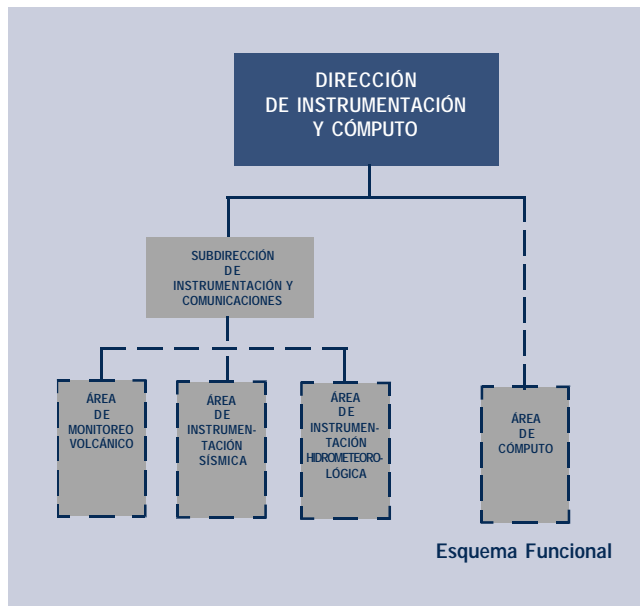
DIRECCIÓN DE INSTRUMENTACIÓN Y CÓMPUTO

SUBDIRECCIÓN DE INSTRUMENTACIÓN Y COMUNICACIONES

ÁREA DE MONITOREO VOLCÁNICO

ÁREA DE INSTRUMENTACIÓN SÍSMICA

ÁREA DE INSTRUMENTACIÓN HIDROMETEOROLÓGICA

ÁREA DE CÓMPUTO

Esquema Funcional